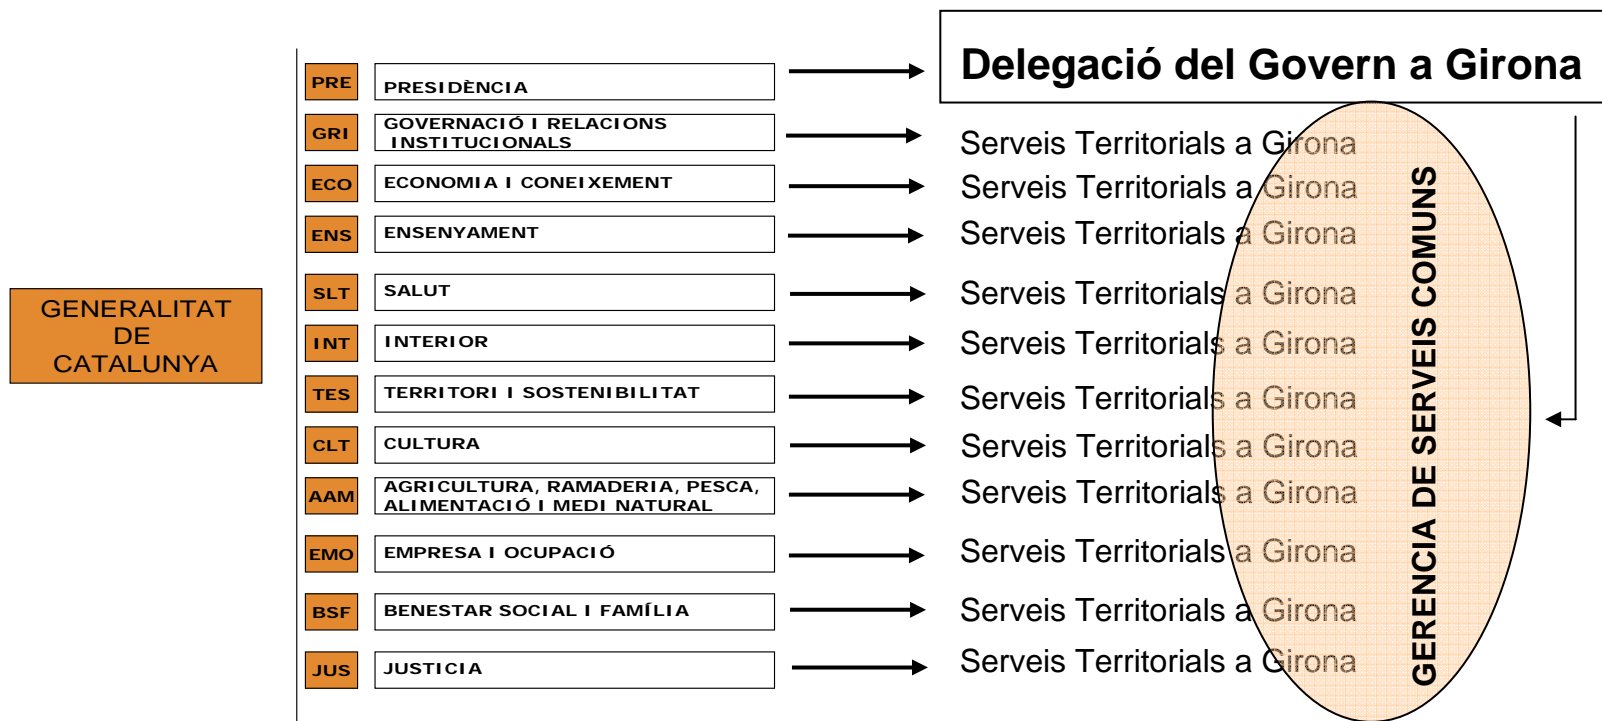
GENERALITAT DE CATALUNYA

PRE PRESIDÈNCIA
GRI GOVERNACIÓ I RELACIONS INSTITUCIONALS
ECO ECONOMIA I CONEIXEMENT
ENS ENSENYAMENT
SLT SALUT
INT INTERIOR
TES TERRITORI I SOSTENIBILITAT
CLT CULTURA
AAM AGRICULTURA, RAMADERIA, PESCA, ALIMENTACIÓ I MEDI NATURAL
EMO EMPRESA I OCUPACIÓ
BSF BENESTAR SOCIAL I FAMÍLIA
JUS JUSTICIA

Delegació del Govern a Girona

Serveis Territorials a Girona
Serveis Territorials a Girona
Serveis Territorials a Girona
Serveis Territorials a Girona
Serveis Territorials a Girona
Serveis Territorials a Girona
Serveis Territorials a Girona
Serveis Territorials a Girona
Serveis Territorials a Girona
Serveis Territorials a Girona
Serveis Territorials a Girona

GERENCIA DE SERVEIS COMUNS